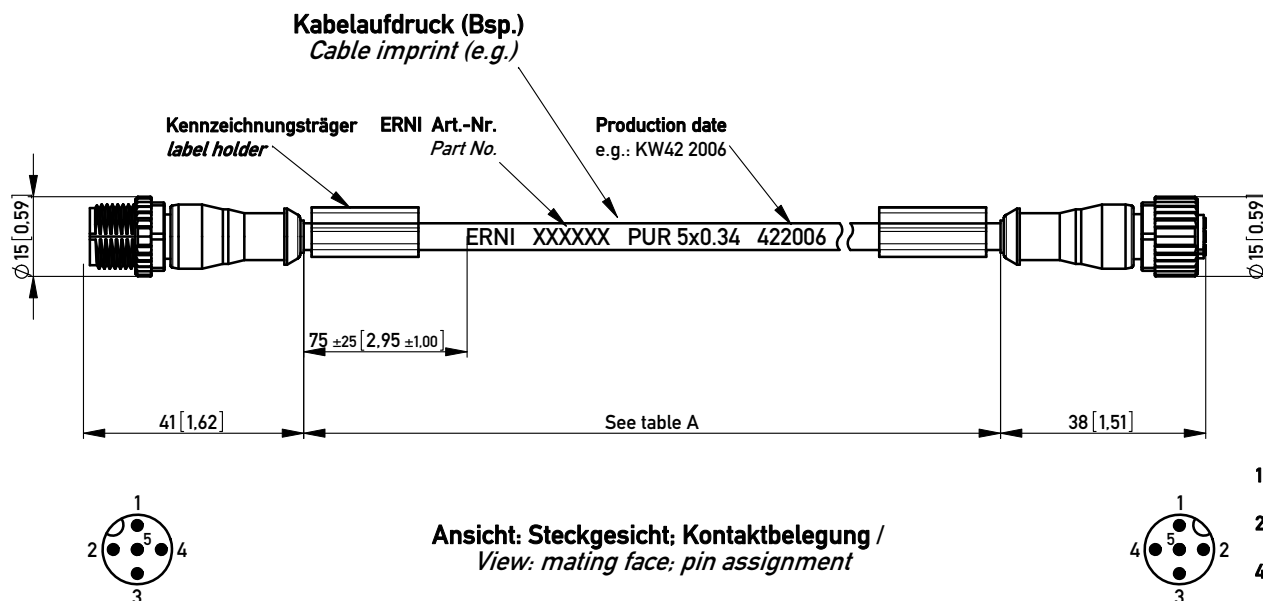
Kabelaufdruck (Bsp.)
Cable imprint (e.g.)

Kennzeichnungsträger
label holder

ERNI Art.-Nr.
Part No.

Production date
e.g.: KW42 2006

$\varnothing$15 [0,59]

ERNI XXXXXX PUR 5x0.34 422006

$\varnothing$15 [0,59]

75 $\pm$25 [2,95 $\pm$1,00]

41 [1,62]

See table A

38 [1,51]

1
2 5 4
3

Ansicht: Steckgesicht; Kontaktbelegung /
View: mating face; pin assignment

1
4 5 2
3

1
2
4